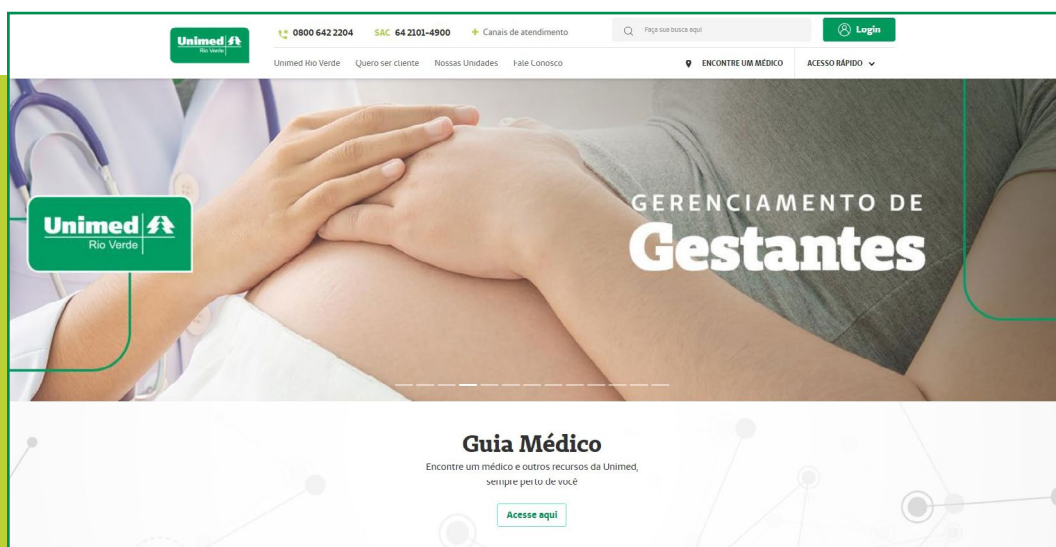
Unimed Rio Verde

0800 642 2204 SAC 64 2101-4900 + Canais de atendimento

Faça sua busca aqui

Login

Unimed Rio Verde Quero ser cliente Nossas Unidades Fale Conosco

ENCONTRE UM MÉDICO ACESSO RÁPIDO

Unimed Rio Verde

GERENCIAMENTO DE
Gestantes

Guia Médico

Encontre um médico e outros recursos da Unimed, sempre perto de você

Acesse aqui